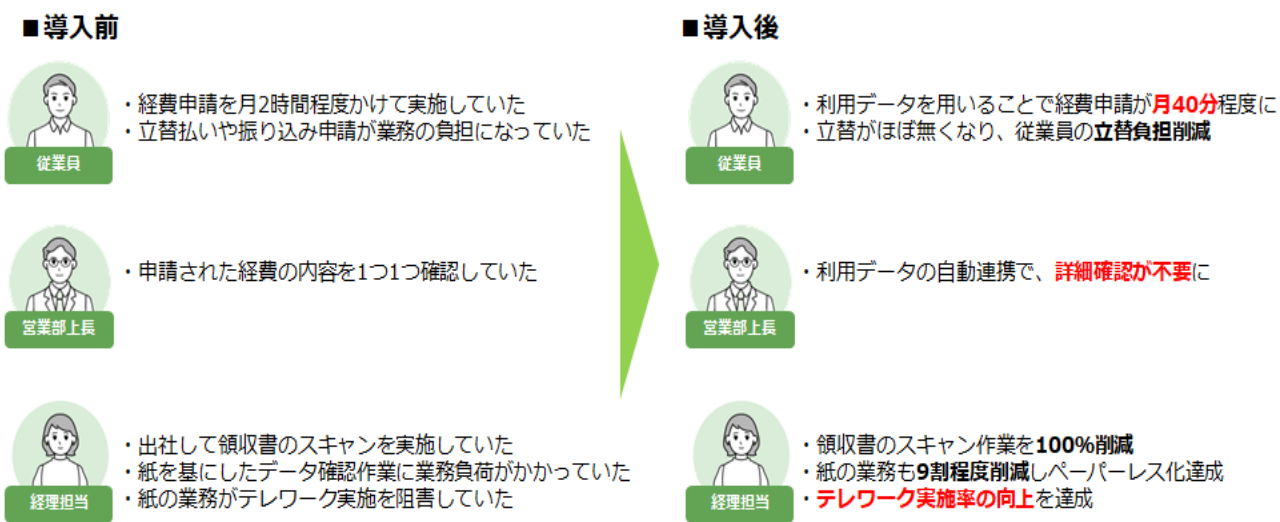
■導入前

従業員
・経費申請を月2時間程度かけて実施していた
・立替払いや振り込み申請が業務の負担になっていた

営業部上長
・申請された経費の内容を1つ1つ確認していた

経理担当
・出社して領収書のスキャンを実施していた
・紙を基にしたデータ確認作業に業務負荷がかかっていた
・紙の業務がテレワーク実施を阻害していた

■導入後

従業員
・利用データを用いることで経費申請が月40分程度に
・立替がほぼ無くなり、従業員の立替負担削減

営業部上長
・利用データの自動連携で、詳細確認が不要に

経理担当
・領収書のスキャン作業を100%削減
・紙の業務も9割程度削減しペーパーレス化達成
・テレワーク実施率の向上を達成